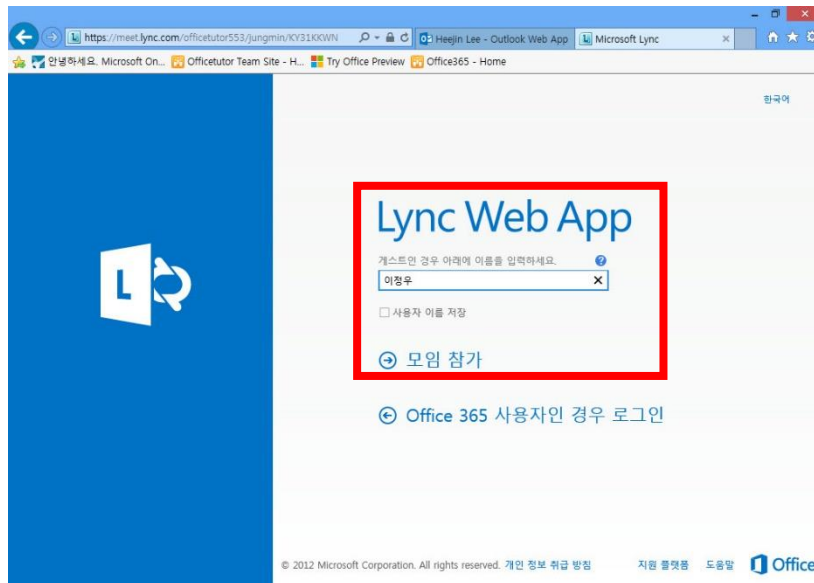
https://meet.lync.com/officetutor553/jungmin/KY31KKWN

Heejin Lee - Outlook Web App

Microsoft Lync

안녕하세요. Microsoft On...

Officetutor Team Site - H...

Try Office Preview

Office365 - Home

한국어

Lync Web App

게스트인 경우 아래에 이름을 입력하세요.

이정우

사용자 이름 저장

모임 참가

Office 365 사용자인 경우 로그인

© 2012 Microsoft Corporation. All rights reserved. 개인 정보 취급 방침

지원 플랫폼

도움말

Office